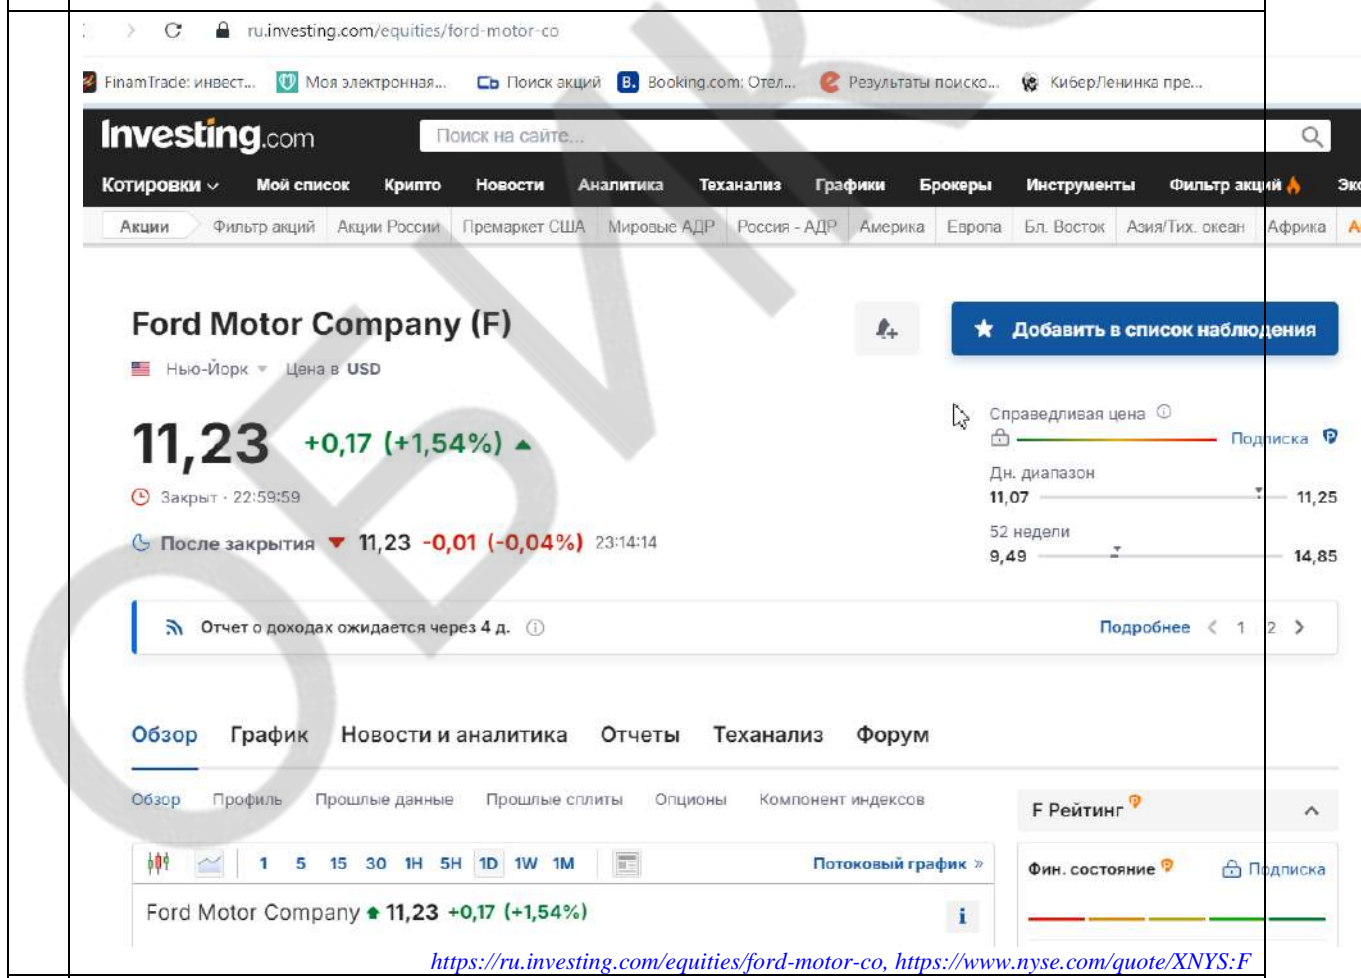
ru.investing.com/equities/ford-motor-co

FinamTrade: инвест... Моя электронная... Поиск акций Booking.com: Отел... Результаты поиско... КиберЛенинка пре...

Investing.com Поиск на сайте...

Котировки Мой список Крипто Новости Аналитика Теханализ Графики Брокеры Инструменты Фильтр акций Эк

Акции Фильтр акций Акции России Премаркет США Мировые АДР Россия - АДР Америка Европа Бл. Восток Азия/Тих. океан Африка

Ford Motor Company (F)

Нью-Йорк Цена в USD

Добавить в список наблюдения

11,23 +0,17 (+1,54%)

Закрыт · 22:59:59

После закрытия 11,23 -0,01 (-0,04%) 23:14:14

Справедливая цена
Подписка
Дн. диапазон
11,07 11,25
52 недели
9,49 14,85

Отчет о доходах ожидается через 4 д. Подробнее 1 2

Обзор График Новости и аналитика Отчеты Теханализ Форум

Обзор Профиль Прошлые данные Прошлые сплиты Опционы Компонент индексов

F Рейтинг

1 5 15 30 1H 5H 1D 1W 1M Потоковый график »

Фин. состояние Подписка

Ford Motor Company 11,23 +0,17 (+1,54%)

https://ru.investing.com/equities/ford-motor-co, https://www.nyse.com/quote/XNYS:F